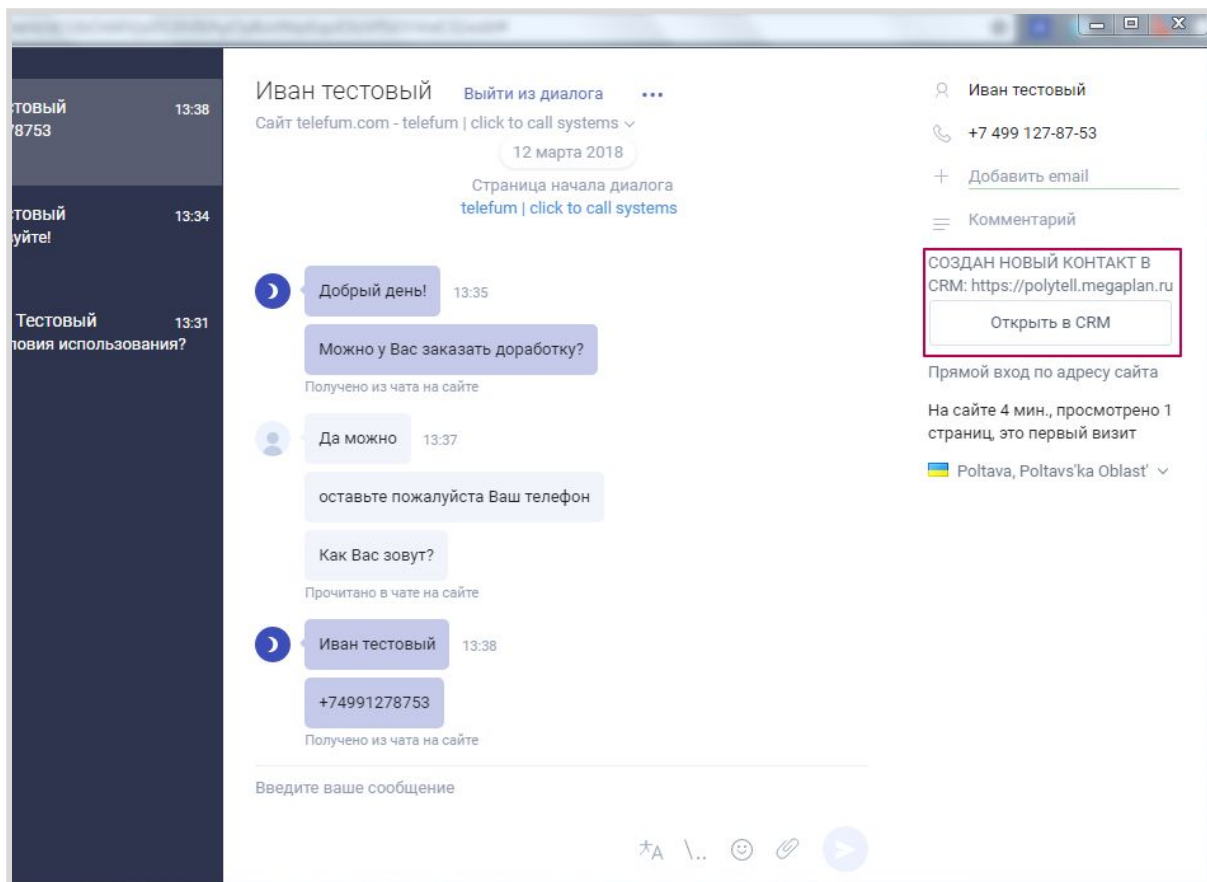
товый 13:38
8753

товый 13:34
уйте!

Тестовый 13:31
ловия использования?

Иван тестовый Выйти из диалога •••
Сайт telefum.com - telefum | click to call systems
12 марта 2018
Страница начала диалога
telefum | click to call systems

Добрый день! 13:35
Можно у Вас заказать доработку?
Получено из чата на сайте

Да можно 13:37
оставьте пожалуйста Ваш телефон
Как Вас зовут?
Прочитано в чате на сайте

Иван тестовый 13:38
+74991278753
Получено из чата на сайте

Введите ваше сообщение

Иван тестовый
+7 499 127-87-53
Добавить email
Комментарий
СОЗДАН НОВЫЙ КОНТАКТ В CRM: https://polytell.megaplan.ru
Открыть в CRM
Прямой вход по адресу сайта
На сайте 4 мин., просмотрено 1 страниц, это первый визит
Poltava, Poltavs'ka Oblast'